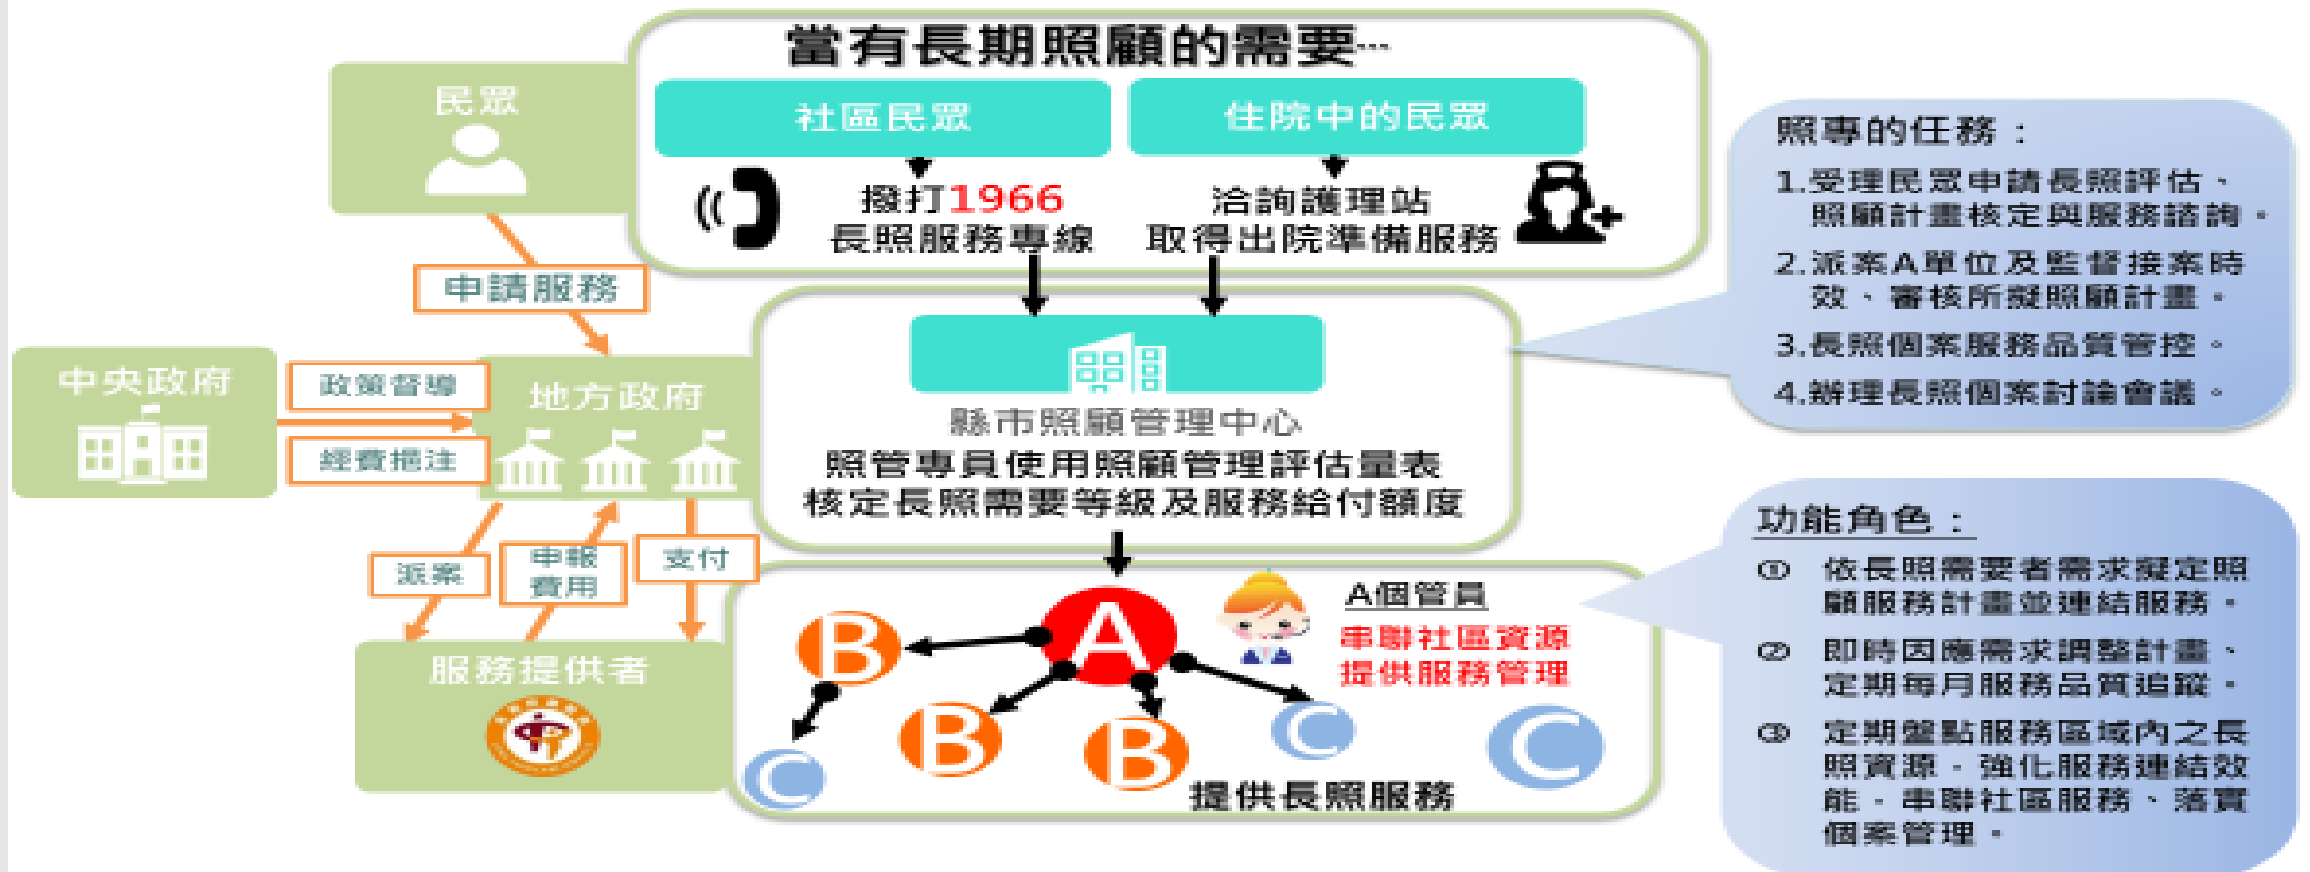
當有長期照顧的需要…

社區民眾

撥打1966
長照服務專線

住院中的民眾

洽詢護理站
取得出院準備服務

民眾

申請服務

中央政府

政策督導

經費撥注

地方政府

縣市照顧管理中心
照管專員使用照顧管理評估量表
核定長照需要等級及服務給付額度

派案

申報費用

支付

服務提供者

A個管員
串聯社區資源
提供服務管理

A

B

B

B

C

C

C

提供長照服務

照專的任務：
1.受理民眾申請長照評估、照顧計畫核定與服務諮詢。
2.派案A單位及監督接案時效、審核所擬照顧計畫。
3.長照個案服務品質管控。
4.辦理長照個案討論會議。

功能角色：
① 依長照需要者需求擬定照顧服務計畫並連結服務。
② 即時因應需求調整計畫、定期每月服務品質追蹤。
③ 定期盤點服務區域內之長照資源，強化服務連結效能，串聯社區服務，落實個案管理。